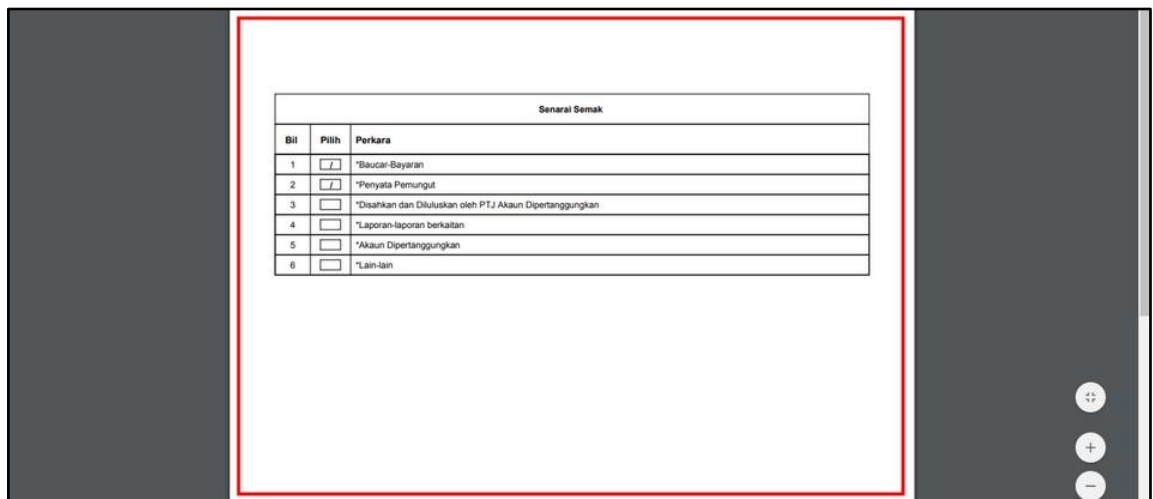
| Senarai Semak | | |
|---|---|---|
| Bil | Pilih | Perkara |
| 1 | / | *Baucar-Bayaran |
| 2 | / | *Penyata Pemungut |
| 3 | | *Disahkan dan Diluluskan oleh PTJ Akaun Dipertanggungkan |
| 4 | | *Laporan-laporan berkaitan |
| 5 | | *Akaun Dipertanggungkan |
| 6 | | *Lain-lain |

+
−